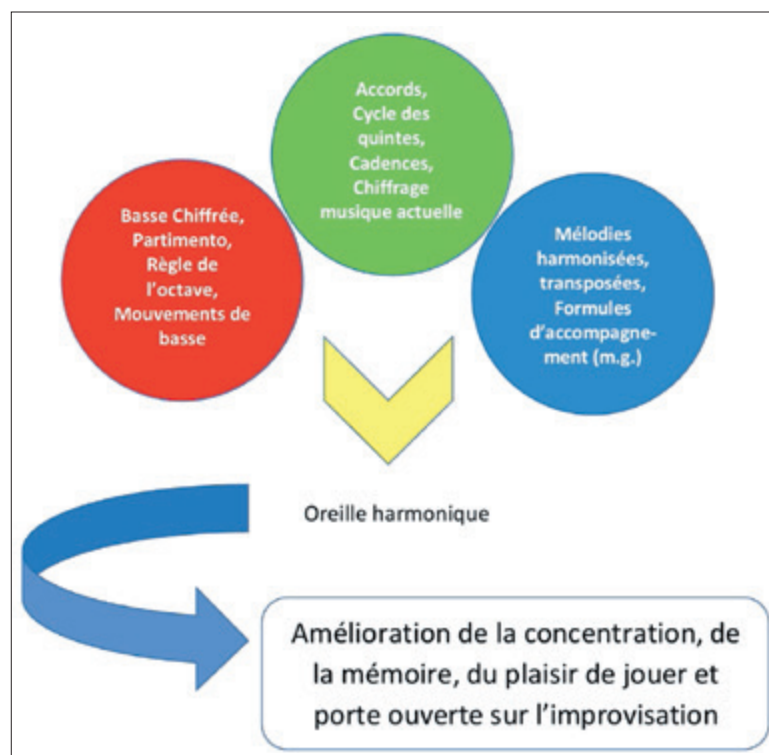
Accords, Cycle des quintes, Cadences, Chiffrage musique actuelle

Basse Chiffrée, Partimento, Règle de l'octave, Mouvements de basse

Mélodies harmonisées, transposées, Formules d'accompagnement (m.g.)

Oreille harmonique

Amélioration de la concentration, de la mémoire, du plaisir de jouer et porte ouverte sur l'improvisation